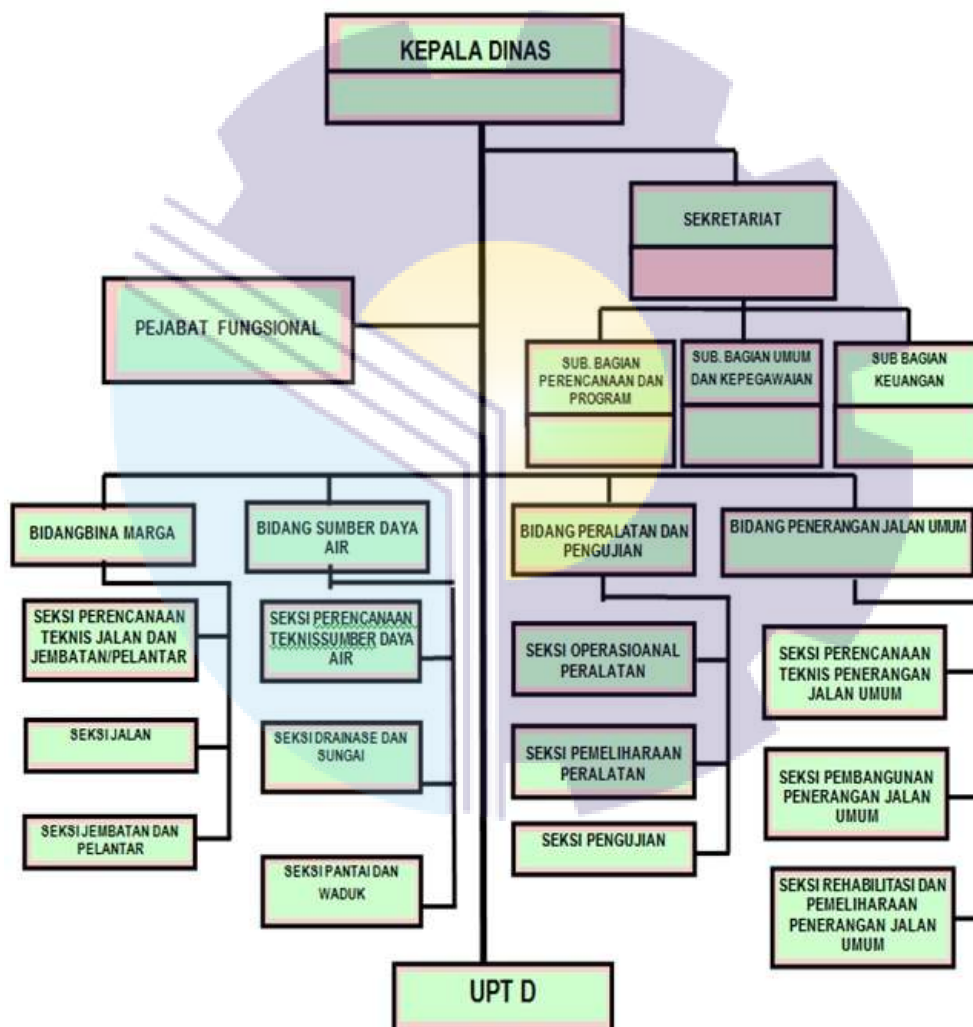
KEPALA DINAS

SEKRETARIAT

PEJABAT FUNGSIONAL

SUB. BAGIAN PERENCANAAN DAN PROGRAM

SUB. BAGIAN UMUM DAN KEPEGAWAIAN

SUB BAGIAN KEUANGAN

BIDANGBINA MARGA

BIDANG SUMBER DAYA AIR

BIDANG PERALATAN DAN PENGUJIAN

BIDANG PENERANGAN JALAN UMUM

SEKSI PERENCANAAN TEKNIS JALAN DAN JEMBATAN/PELANTAR

SEKSI JALAN

SEKSI JEMBATAN DAN PELANTAR

SEKSI PERENCANAAN TEKNISSUMBER DAYA AIR

SEKSI DRAINASE DAN SUNGAI

SEKSI PANTAI DAN WADUK

SEKSI OPERASIOANAL PERALATAN

SEKSI PEMELIHARAAN PERALATAN

SEKSI PENGUJIAN

SEKSI PERENCANAAN TEKNIS PENERANGAN JALAN UMUM

SEKSI PEMBANGUNAN PENERANGAN JALAN UMUM

SEKSI REHABILITASI DAN PEMELIHARAAN PENERANGAN JALAN UMUM

UPT D